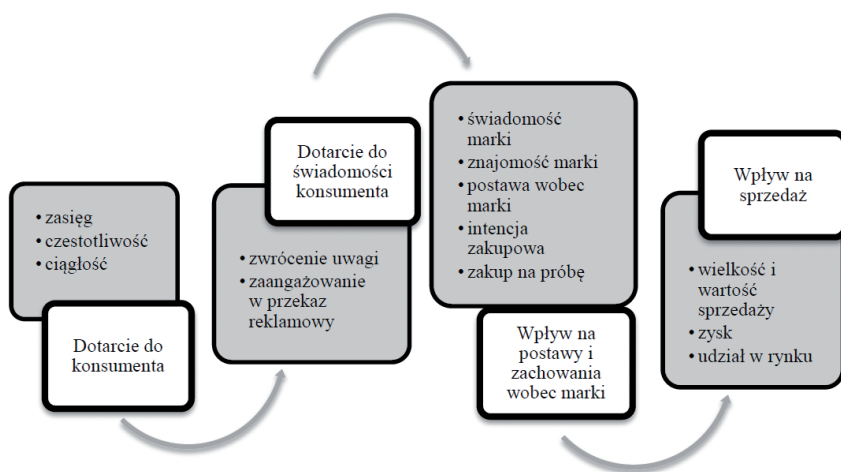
• zasięg
• czestotliwość
• ciągłość

Dotarcie do konsumenta

Dotarcie do świadomości konsumenta

• zwrócenie uwagi
• zaangażowanie w przekaz reklamowy

• świadomość marki
• znajomość marki
• postawa wobec marki
• intencja zakupowa
• zakup na próbę

Wpływ na postawy i zachowania wobec marki

Wpływ na sprzedaż

• wielkość i wartość sprzedaży
• zysk
• udział w rynku